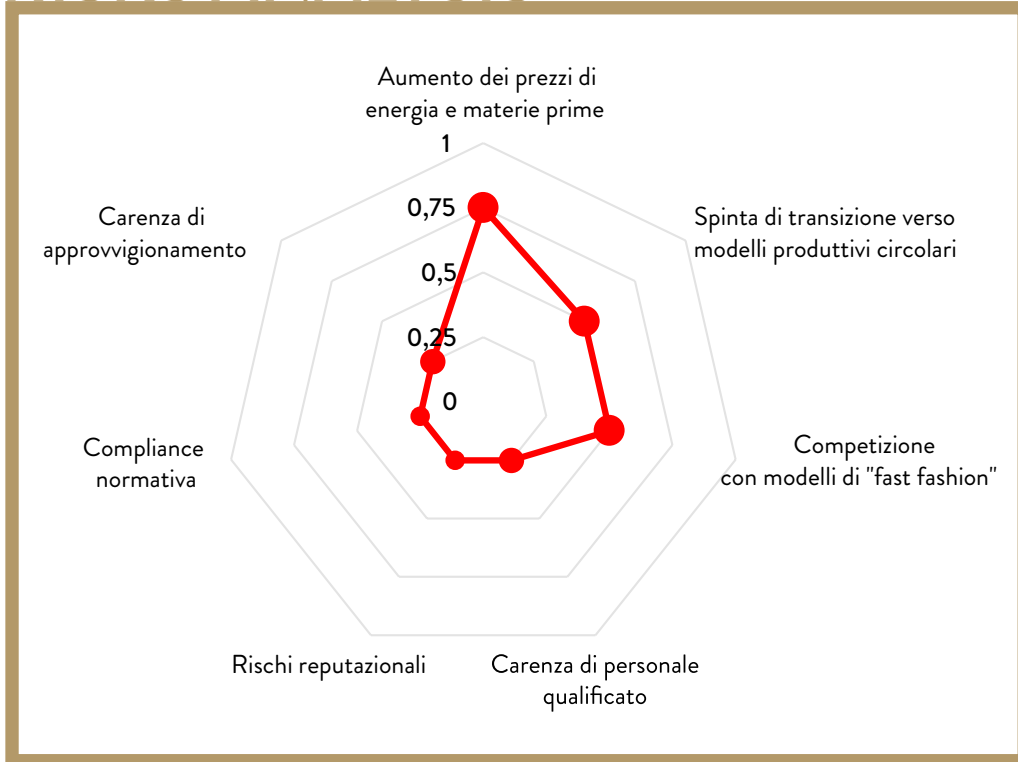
Aumento dei prezzi di energia e materie prime

1

0,75

0,5

0,25

0

Spinta di transizione verso modelli produttivi circolari

Competizione con modelli di "fast fashion"

Carenza di personale qualificato

Rischi reputazionali

Compliance normativa

Carenza di approvvigionamento